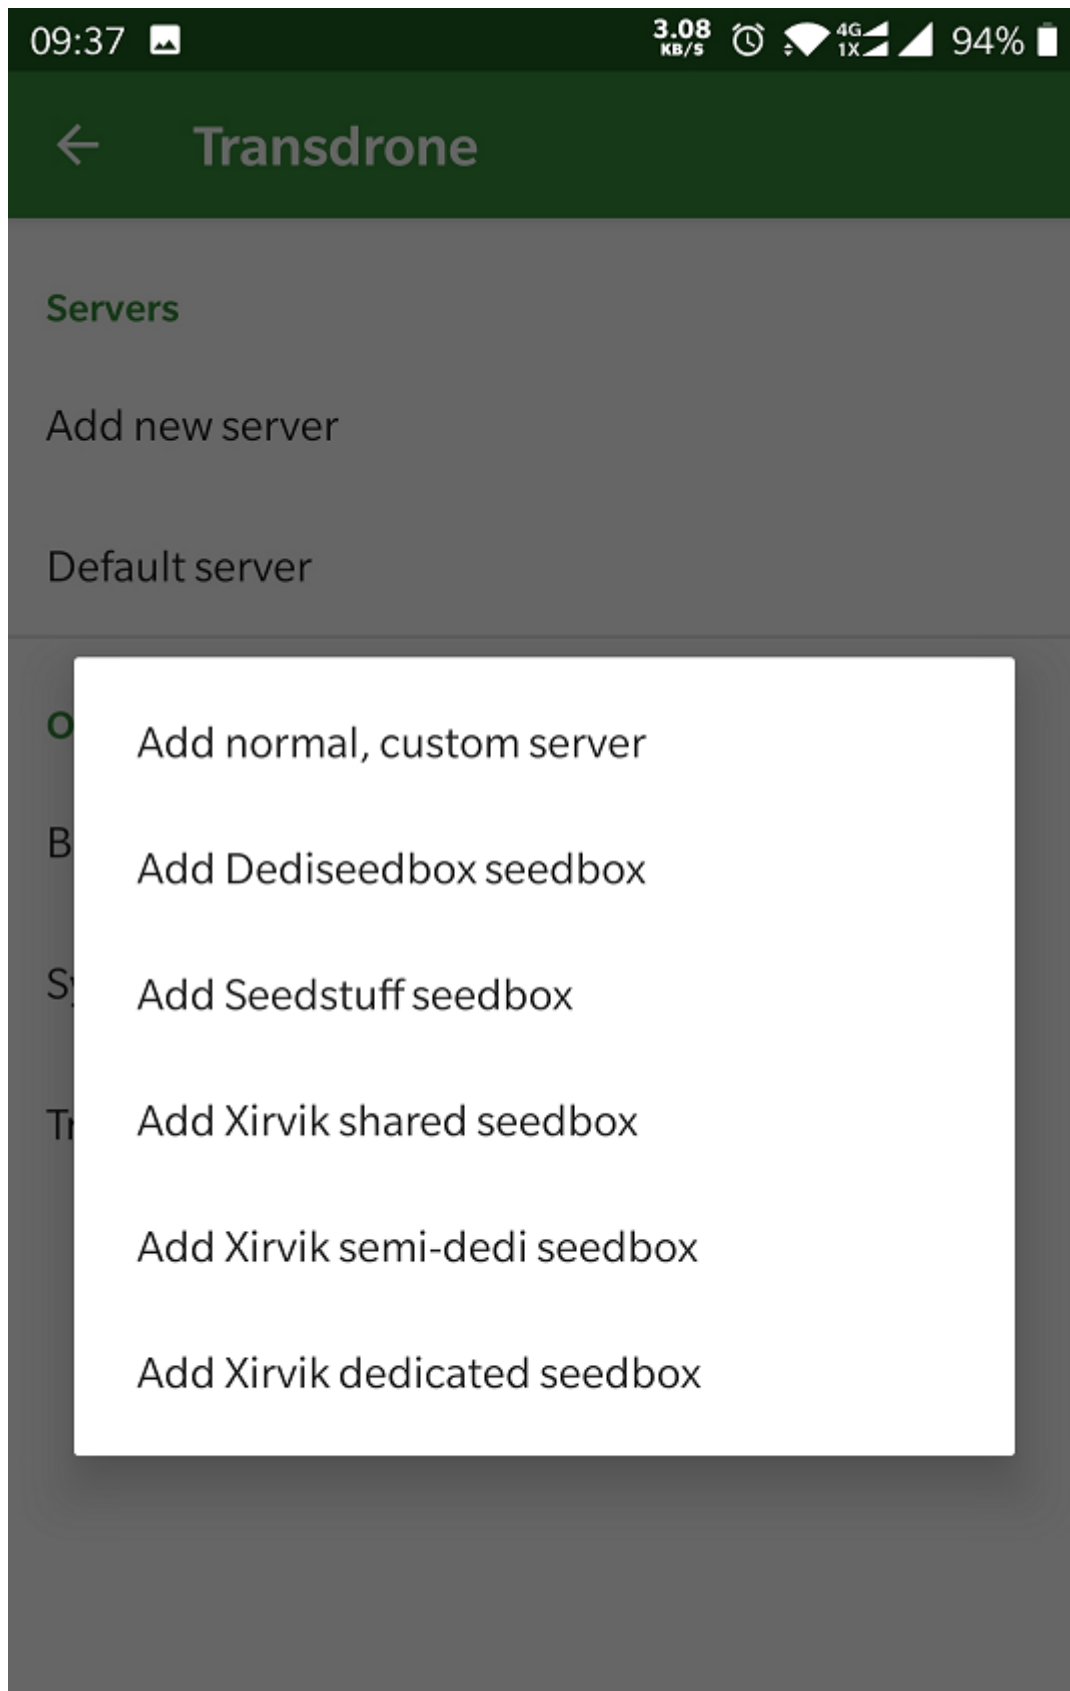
09:37 3.08 KB/S 4G 1X 94%

Transdrone

Servers

Add new server

Default server

O

B

S

Tr

Add normal, custom server

Add Dediseedbox seedbox

Add Seedstuff seedbox

Add Xirvik shared seedbox

Add Xirvik semi-dedi seedbox

Add Xirvik dedicated seedbox